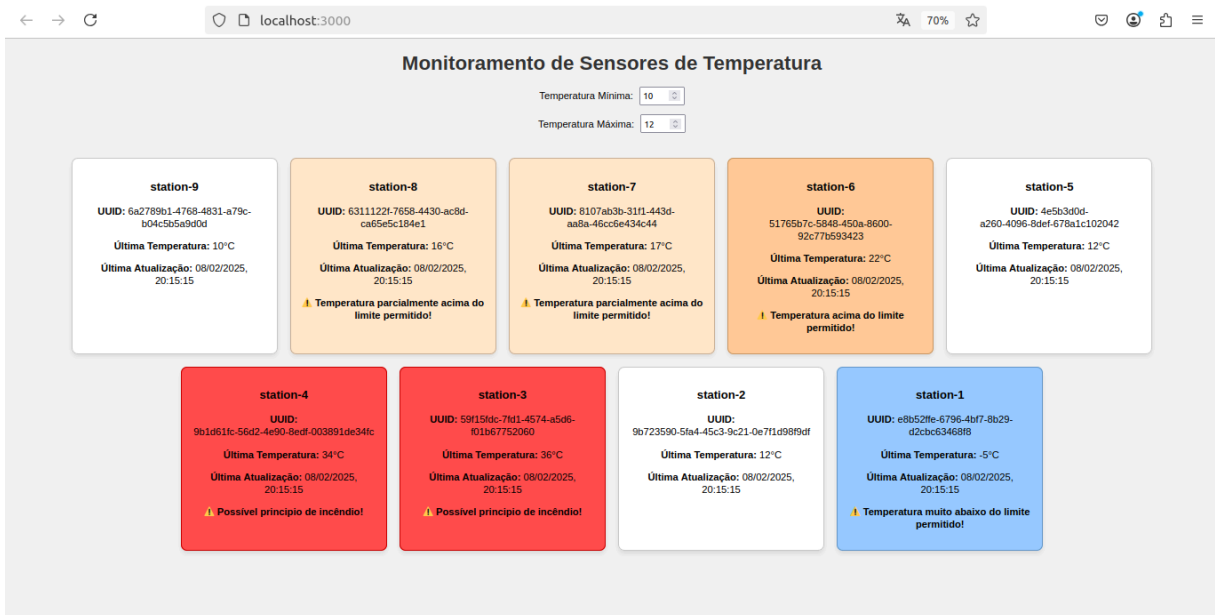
localhost:3000

70%

Monitoramento de Sensores de Temperatura

Temperatura Mínima: 10

Temperatura Máxima: 12

station-9

UUID: 6a2789b1-4768-4831-a79c-b04c5b5a9d0d

Última Temperatura: 10°C

Última Atualização: 08/02/2025, 20:15:15

station-8

UUID: 6311122f-7658-4430-ac8d-ca65e5c184e1

Última Temperatura: 16°C

Última Atualização: 08/02/2025, 20:15:15

⚠️ Temperatura parcialmente acima do limite permitido!

station-7

UUID: 8107ab3b-31f1-443d-aa8a-46cc6e434c44

Última Temperatura: 17°C

Última Atualização: 08/02/2025, 20:15:15

⚠️ Temperatura parcialmente acima do limite permitido!

station-6

UUID: 51765b7c-5848-450a-8600-92c77b593423

Última Temperatura: 22°C

Última Atualização: 08/02/2025, 20:15:15

⚠️ Temperatura acima do limite permitido!

station-5

UUID: 4e5b3d0d-a260-4096-8def-678a1c102042

Última Temperatura: 12°C

Última Atualização: 08/02/2025, 20:15:15

station-4

UUID: 9b1d61fc-56d2-4e90-8edf-003891de34fc

Última Temperatura: 34°C

Última Atualização: 08/02/2025, 20:15:15

⚠️ Possível princípio de incêndio!

station-3

UUID: 59f15fdc-7fd1-4574-a5d6-f01b67752060

Última Temperatura: 36°C

Última Atualização: 08/02/2025, 20:15:15

⚠️ Possível princípio de incêndio!

station-2

UUID: 9b723590-5fa4-45c3-9c21-0e7f1d98f9df

Última Temperatura: 12°C

Última Atualização: 08/02/2025, 20:15:15

station-1

UUID: e8b52ffe-6796-4bf7-8b29-d2cbc63468f8

Última Temperatura: -5°C

Última Atualização: 08/02/2025, 20:15:15

⚠️ Temperatura muito abaixo do limite permitido!